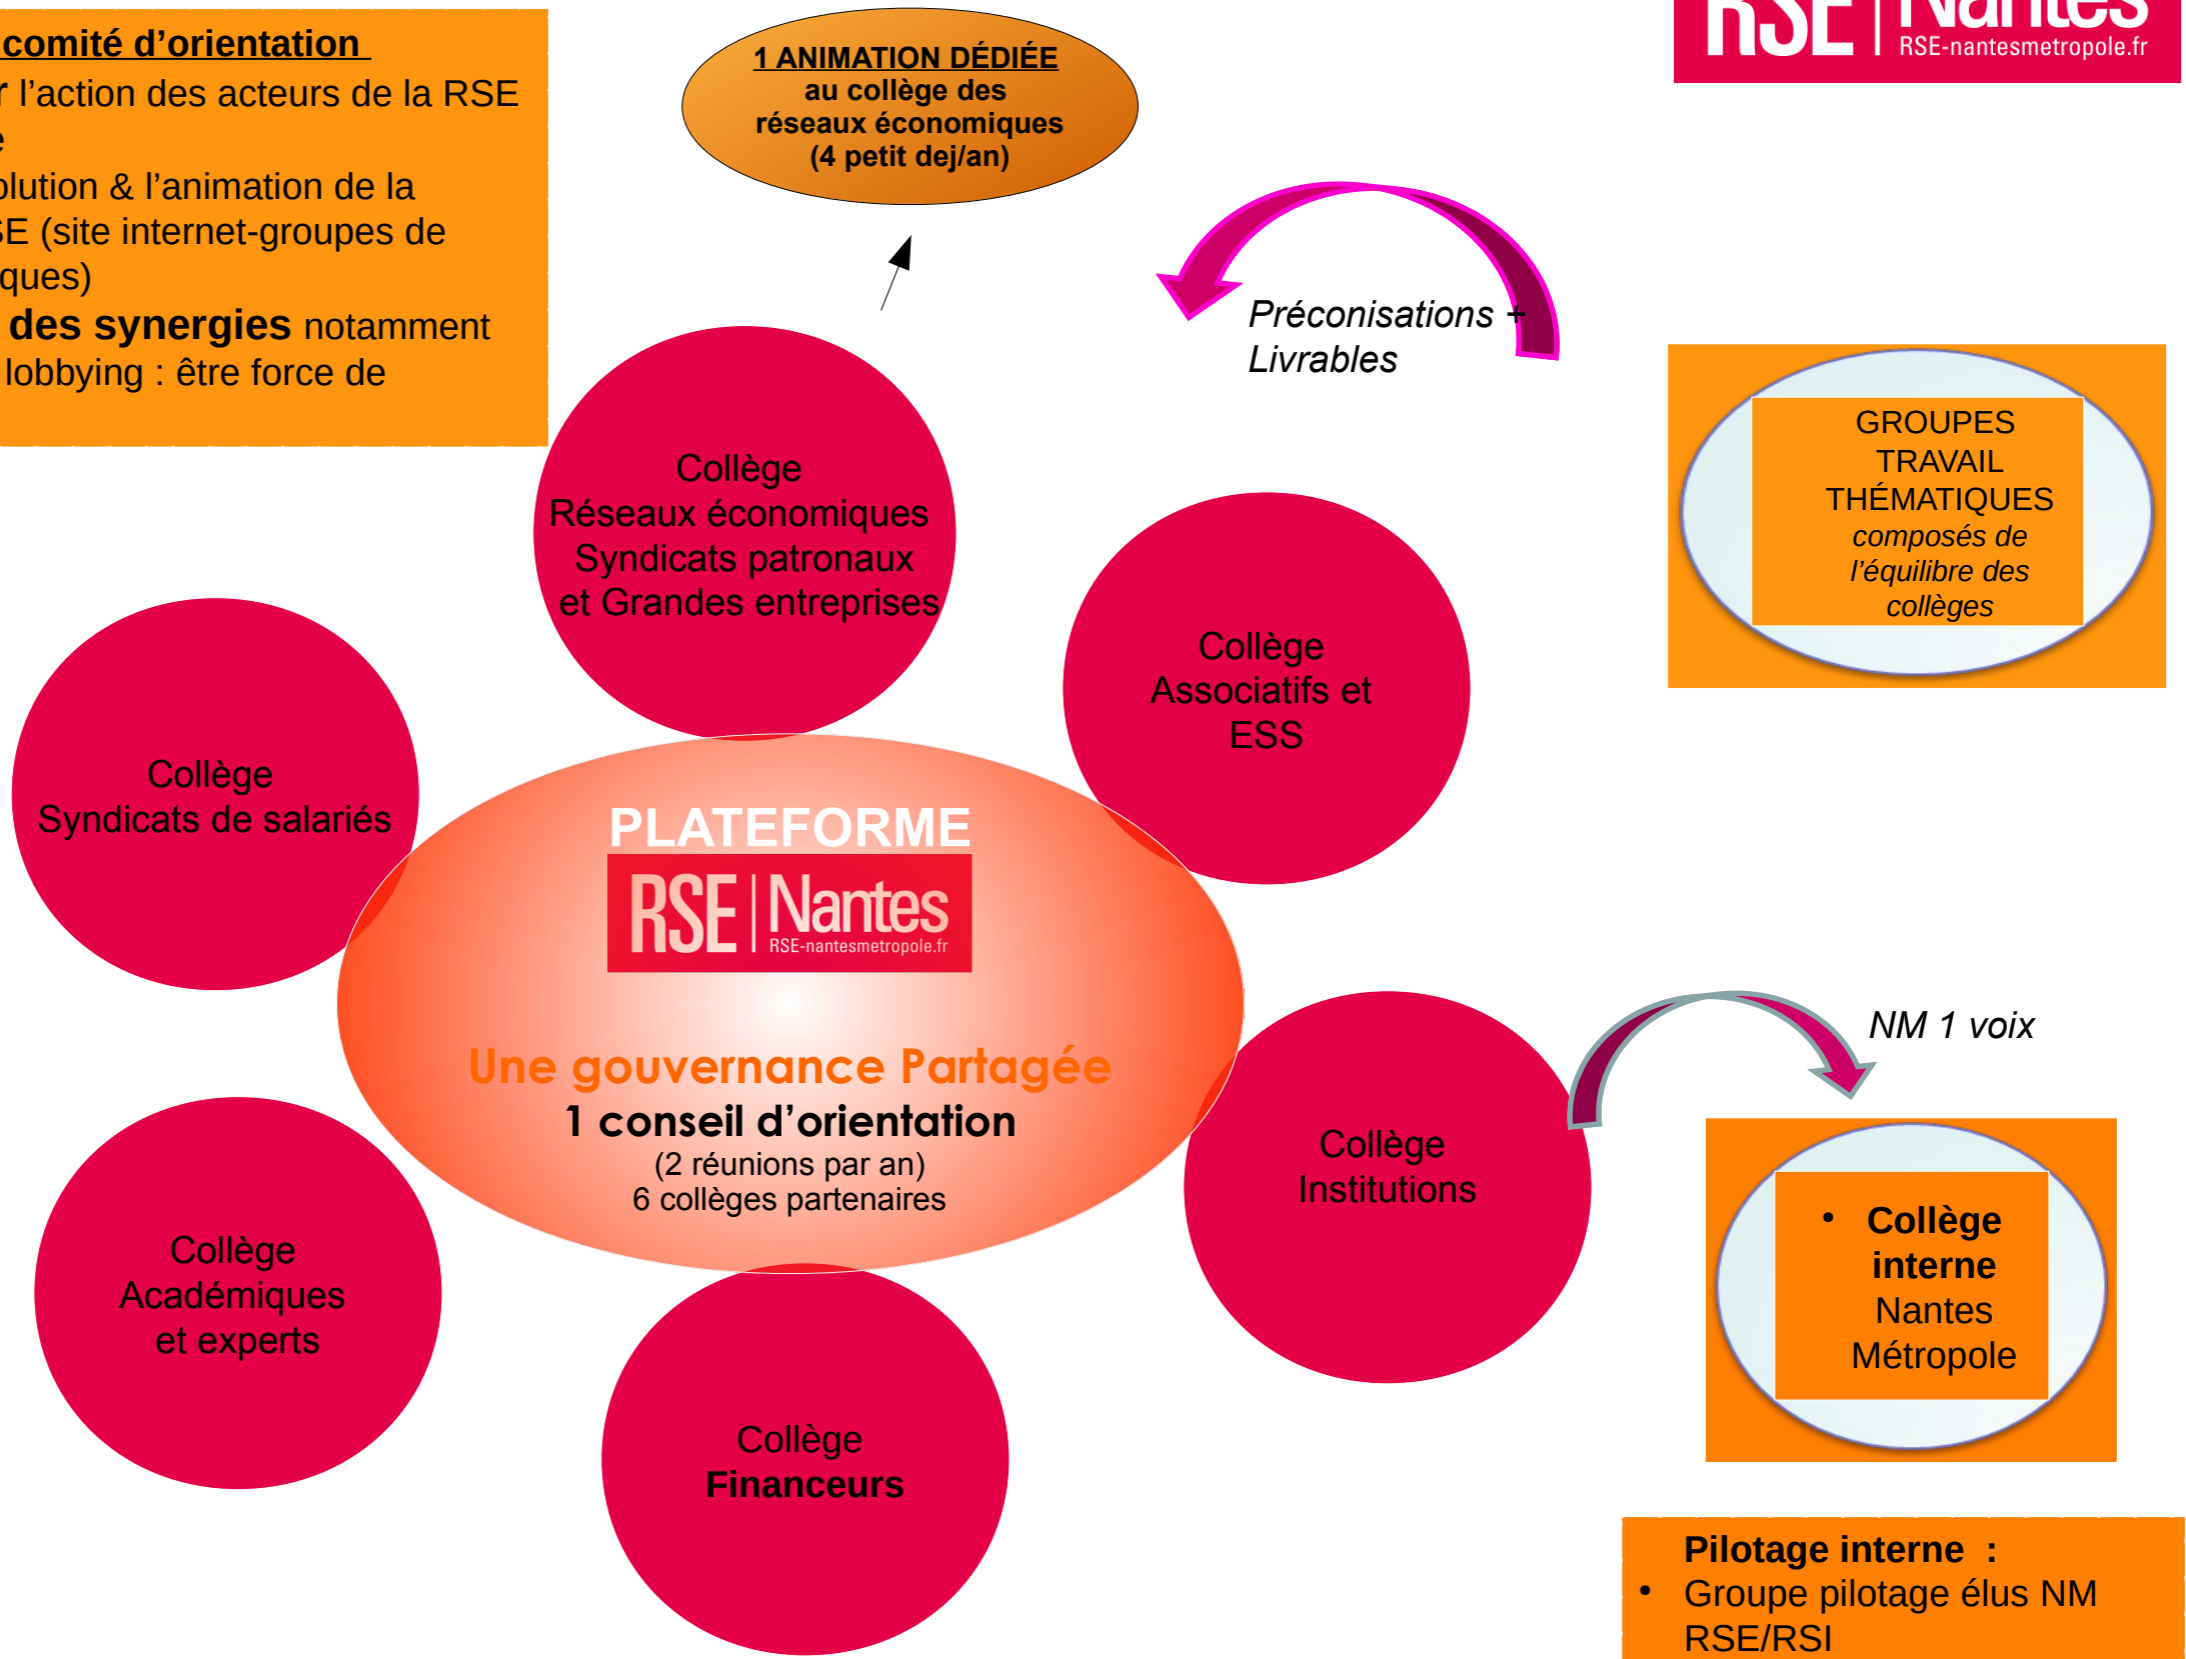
comité d'orientation
r l'action des acteurs de la RSE
e
olution & l'animation de la
E (site internet-groupes de
ques)
des synergies notamment
lobbying : être force de

1 ANIMATION DÉDIÉE
au collège des réseaux économiques
(4 petit dej/an)

RSE | Nantes
RSE-nantesmetropole.fr

Préconisations + Livrables

GROUPES TRAVAIL THÉMATIQUES
composés de l'équilibre des collèges

Collège
Réseaux économiques
Syndicats patronaux
et Grandes entreprises

Collège
Associatifs et
ESS

Collège
Syndicats de salariés

PLATEFORME
RSE | Nantes
RSE-nantesmetropole.fr

Une gouvernance Partagée
1 conseil d'orientation
(2 réunions par an)
6 collèges partenaires

Collège
Institutions

NM 1 voix

• Collège interne Nantes Métropole

Collège
Académiques
et experts

Collège
Financeurs

Pilotage interne :
• Groupe pilotage élus NM RSE/RSI